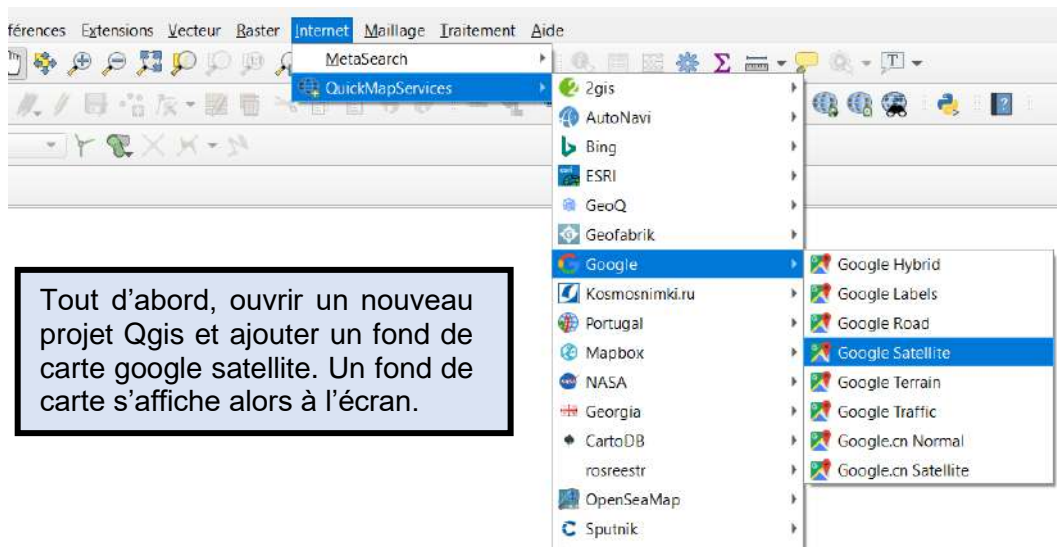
férences Extensions Vecteur Raster Internet Maillage Traitement Aide

MetaSearch
QuickMapServices

2gis
AutoNavi
Bing
ESRI
GeoQ
Geofabrik
Google
Kosmosnimki.ru
Portugal
Mapbox
NASA
Georgia
CartoDB
rosreestr
OpenSeaMap
Sputnik

Google Hybrid
Google Labels
Google Road
Google Satellite
Google Terrain
Google Traffic
Google.cn Normal
Google.cn Satellite

Tout d'abord, ouvrir un nouveau projet Qgis et ajouter un fond de carte google satellite. Un fond de carte s'affiche alors à l'écran.